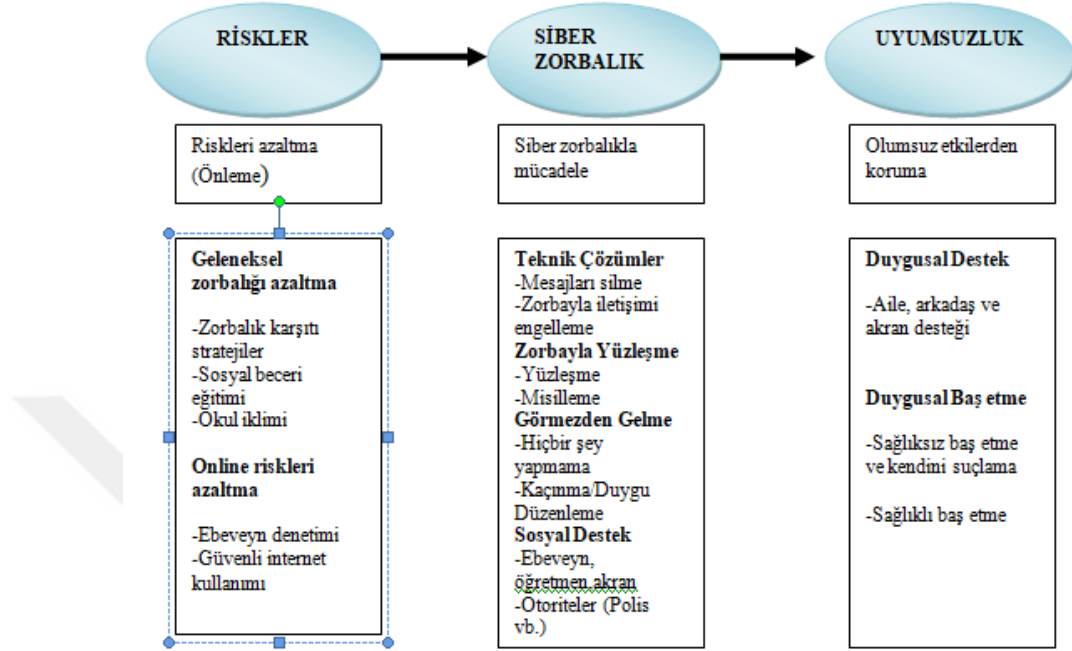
RİSKLER

SİBER ZORBALIK

UYUMSUZLUK

Riskleri azaltma (Önleme)

Siber zorbalıkla mücadele

Olumsuz etkilerden koruma

**Geleneksel zorbalığı azaltma**

-Zorbalık karşıtı stratejiler
-Sosyal beceri eğitimi
-Okul iklimi

**Online riskleri azaltma**

-Ebeveyn denetimi
-Güvenli internet kullanımı

**Teknik Çözümler**
-Mesajları silme
-Zorbayla iletişimi engelleme
**Zorbayla Yüzleşme**
-Yüzleşme
-Misilleme
**Görmezden Gelme**
-Hiçbir şey yapmama
-Kaçınma/Duygu Düzenleme
**Sosyal Destek**
-Ebeveyn, öğretmen,akran
-Otoriteler (Polis vb.)

**Duygusal Destek**

-Aile, arkadaş ve akran desteği

**Duygusal Baş etme**

-Sağlıksız baş etme ve kendini suçlama

-Sağlıklı baş etme